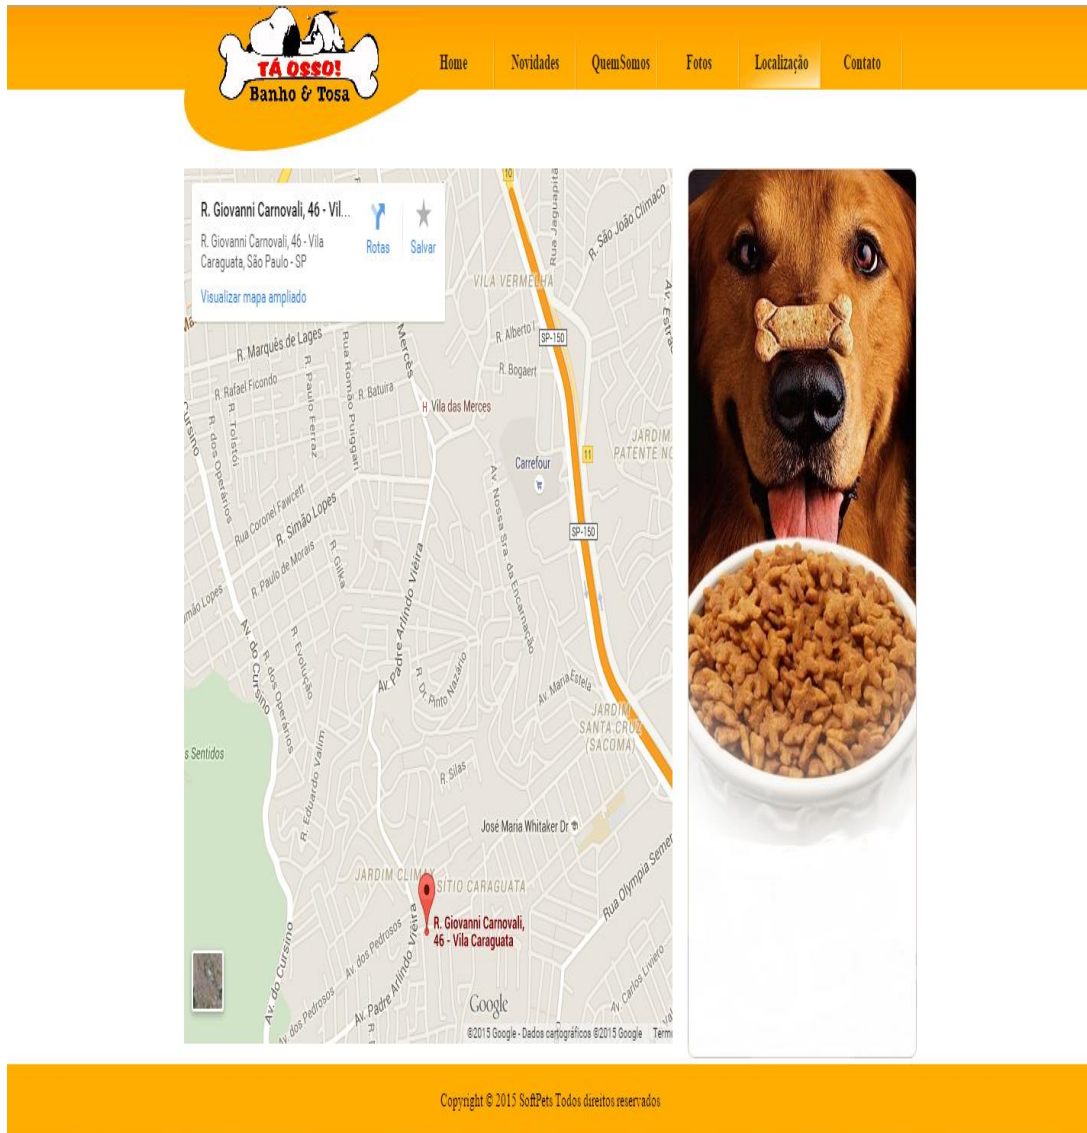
TÁ OSSO!
Banho & Tosa

Home
Novidades
QuemSomos
Fotos
Localização
Contato

R. Giovanni Carnovali, 46 - Vil...
R. Giovanni Carnovali, 46 - Vila Caraguata, São Paulo - SP
Rotas
Salvar
Visualizar mapa ampliado

Rua Jaguapitã
R. São João Climaco
VILA VERMELHA
Av. Estrada
R. Marquês de Lages
R. Rafael Ficondo
R. Tolstói
R. Paulo Ferraz
Rua Romão Puiggari
R. Batuíra
Mercês
R. Alberto
SP-150
R. Bogaert
Vila das Merces
Cursino
R. dos Operários
Rua Coronel Fawcett
R. Simão Lopes
R. Paulo de Morais
R. Gilka
Carrefour
Av. Nossa Sra. da Encarnação
JARDIM PATENTE NO
SP-150
Simão Lopes
Av. do Cursino
R. Evolução
Av. Padre Arlindo Vieira
R. Dr. Pinto Nazário
Av. Maria Estela
JARDIM SANTA CRUZ (SACOMA)
s Sentidos
R. dos Operários
R. Eduardo Valim
R. Silas
José Maria Whitaker Dr
JARDIM CLIMA
SÍTIO CARAGUATA
Rua Olympia Semer
R. Giovanni Carnovali, 46 - Vila Caraguata
Av. dos Pedrosos
Av. do Cursino
Av. dos Pedrosos
Av. Padre Arlindo Vieira
Av. Carlos Liviero
Google
©2015 Google - Dados cartográficos ©2015 Google Term

Copyright © 2015 SoftPets Todos direitos reservados